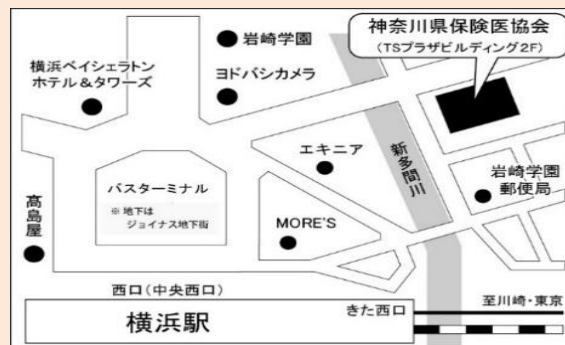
神奈川県保険医協会
（TSプラザビルディング2F）

岩崎学園

横浜ベイシェラトン ホテル＆タワーズ

ヨドバシカメラ

エキニア

新多間川

岩崎学園 郵便局

バスターミナル
※地下は ジョイナス地下街

高島屋

MORE'S

西口（中央西口）

きた西口

至川崎・東京

横浜駅